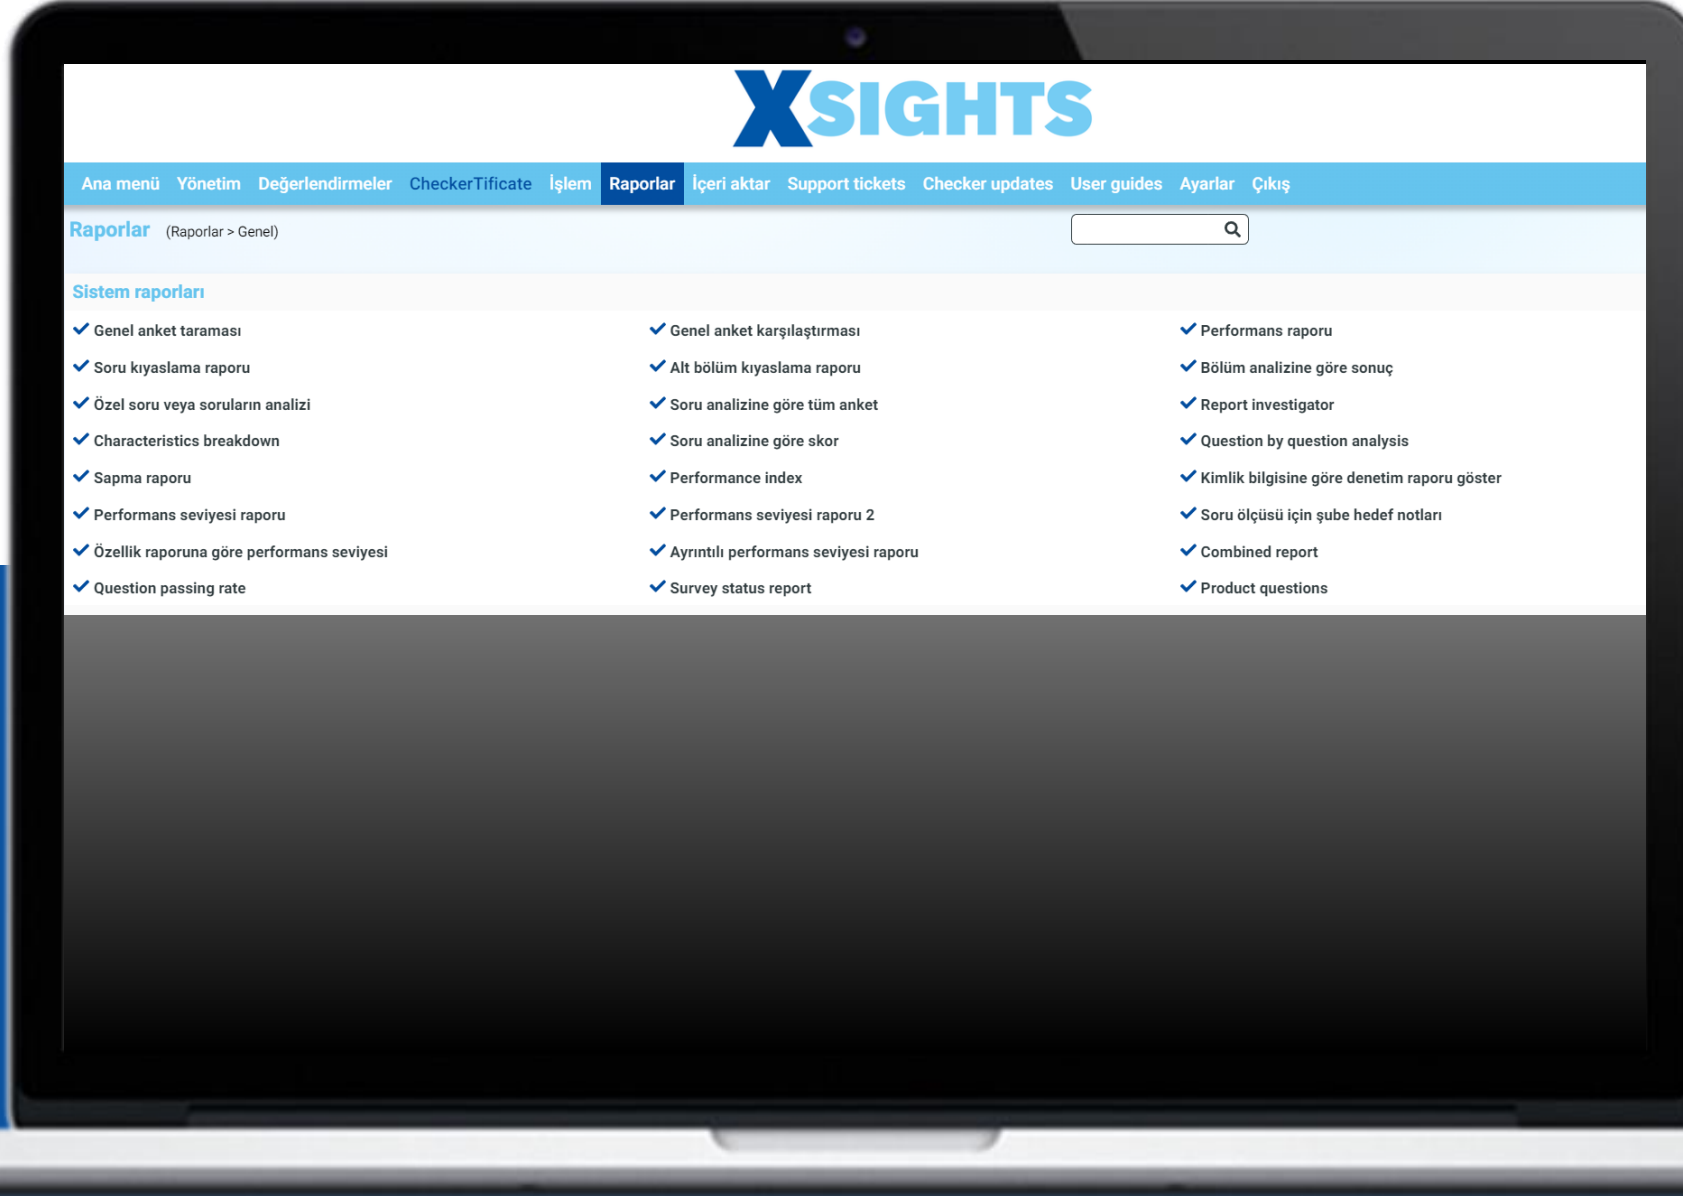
XSIGHTS

Ana menü Yönetim Değerlendirmeler CheckerTificate İşlem Raporlar İçeri aktar Support tickets Checker updates User guides Ayarlar Çıkış

Raporlar (Raporlar > Genel)

Sistem raporları

Genel anket taraması
Soru kıyaslama raporu
Özel soru veya soruların analizi
Characteristics breakdown
Sapma raporu
Performans seviyesi raporu
Özellik raporuna göre performans seviyesi
Question passing rate

Genel anket karşılaştırması
Alt bölüm kıyaslama raporu
Soru analizine göre tüm anket
Soru analizine göre skor
Performance index
Performans seviyesi raporu 2
Ayrıntılı performans seviyesi raporu
Survey status report

Performans raporu
Bölüm analizine göre sonuç
Report investigator
Question by question analysis
Kimlik bilgisine göre denetim raporu göster
Soru ölçüsü için şube hedef notları
Combined report
Product questions